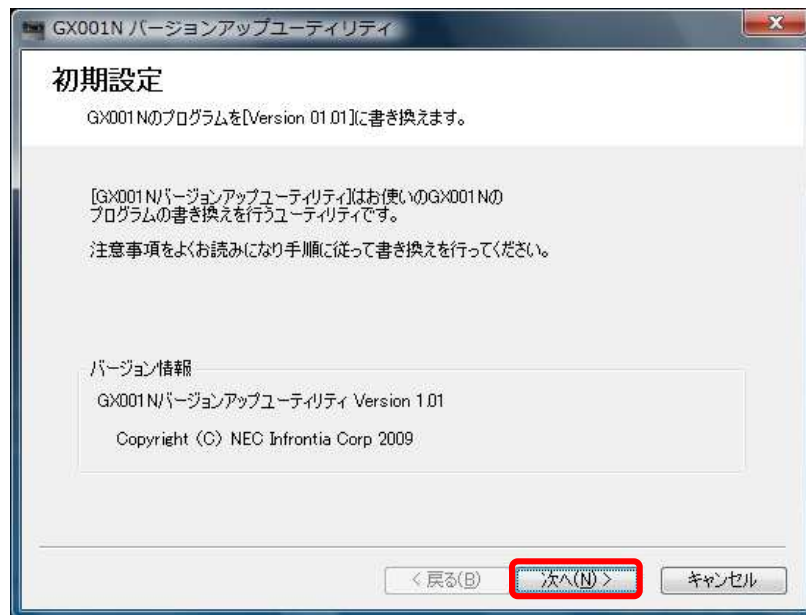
GX001N バージョンアップユーティリティ

初期設定

GX001Nのプログラムを[Version 01.01]に書き換えます。

[GX001Nバージョンアップユーティリティ]はお使いのGX001Nのプログラムの書き換えを行うユーティリティです。

注意事項をよくお読みになり手順に従って書き換えを行ってください。

バージョン情報

GX001Nバージョンアップユーティリティ Version 1.01

Copyright (C) NEC Infrontia Corp 2009

< 戻る(B)

次へ(N) >

キャンセル